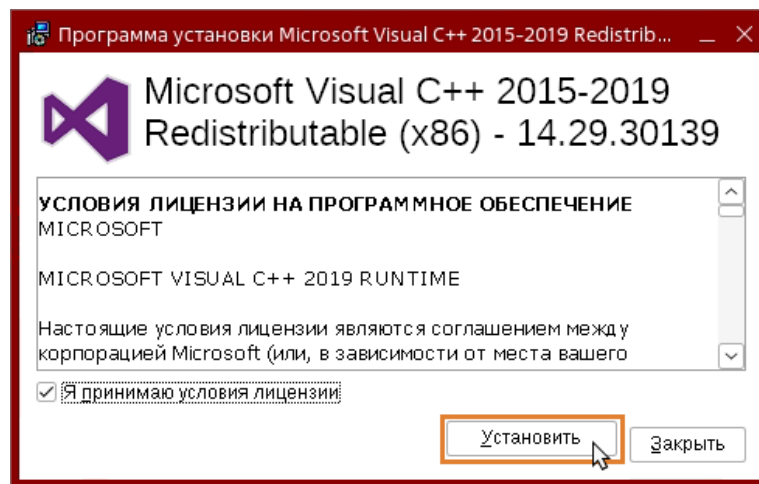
Программа установки Microsoft Visual C++ 2015-2019 Redistrib...

Microsoft Visual C++ 2015-2019 Redistributable (x86) - 14.29.30139

УСЛОВИЯ ЛИЦЕНЗИИ НА ПРОГРАММНОЕ ОБЕСПЕЧЕНИЕ MICROSOFT

MICROSOFT VISUAL C++ 2019 RUNTIME

Настоящие условия лицензии являются соглашением между корпорацией Microsoft (или, в зависимости от места вашего

Я принимаю условия лицензии

Установить

Закрыть